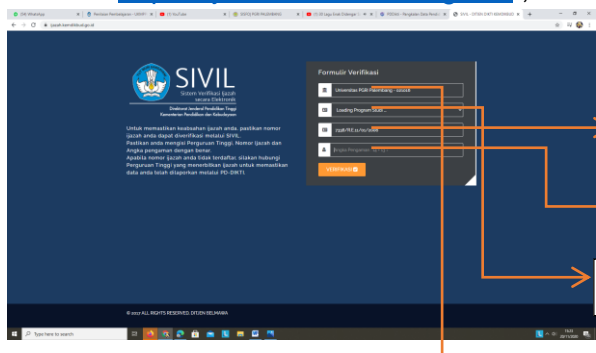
SIVIL
Sistem Verifikasi Ijazah secara Elektronik
Direktorat Jenderal Pendidikan Tinggi
Kementerian Pendidikan dan Kebudayaan

Untuk memastikan keabsahan ijazah anda, pastikan nomor ijazah anda dapat diverifikasi melalui SIVIL.
Pastikan anda mengisi Perguruan Tinggi, Nomor Ijazah dan Angka pengaman dengan benar.
Apabila nomor ijazah anda tidak terdaftar, silakan hubungi Perguruan Tinggi yang menerbitkan ijazah untuk memastikan data anda telah dilaporkan melalui PD-DIKTI.

Formulir Verifikasi
Universitas PGRI Palembang - 021016
Loading Program Studi...
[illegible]
Angka Pengaman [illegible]
VERIFIKASI

© 2017 ALL RIGHTS RESERVED. DITJEN BELMAWA

Type here to search